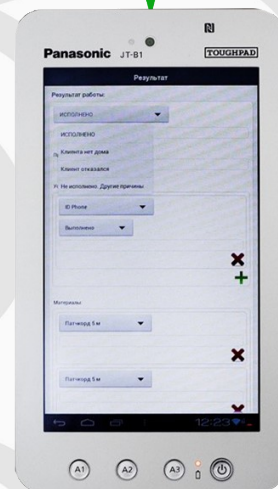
Panasonic JT-B1
TOUGHPAD

Результат

Результат работы:

ИСПОЛНЕНО

ИСПОЛНЕНО
Клиента нет дома
Клиент отказался
Не исполнено .Другие причины

ID Phone

Выполнено

Материалы

Патчкорд 1 м

Патчкорд 1 м

12:23

A1 A2 A3